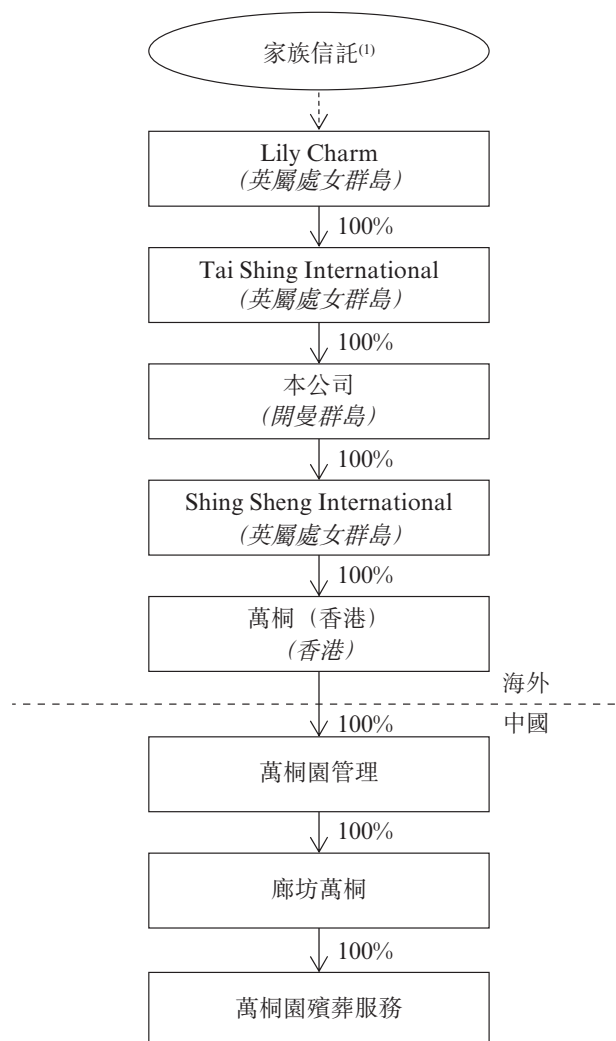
家族信託$^{(1)}$

Lily Charm
(英屬處女群島)

100%

Tai Shing International
(英屬處女群島)

100%

本公司
(開曼群島)

100%

Shing Sheng International
(英屬處女群島)

100%

萬桐（香港）
(香港)

海外

100%

中國

萬桐園管理

100%

廊坊萬桐

100%

萬桐園殯葬服務